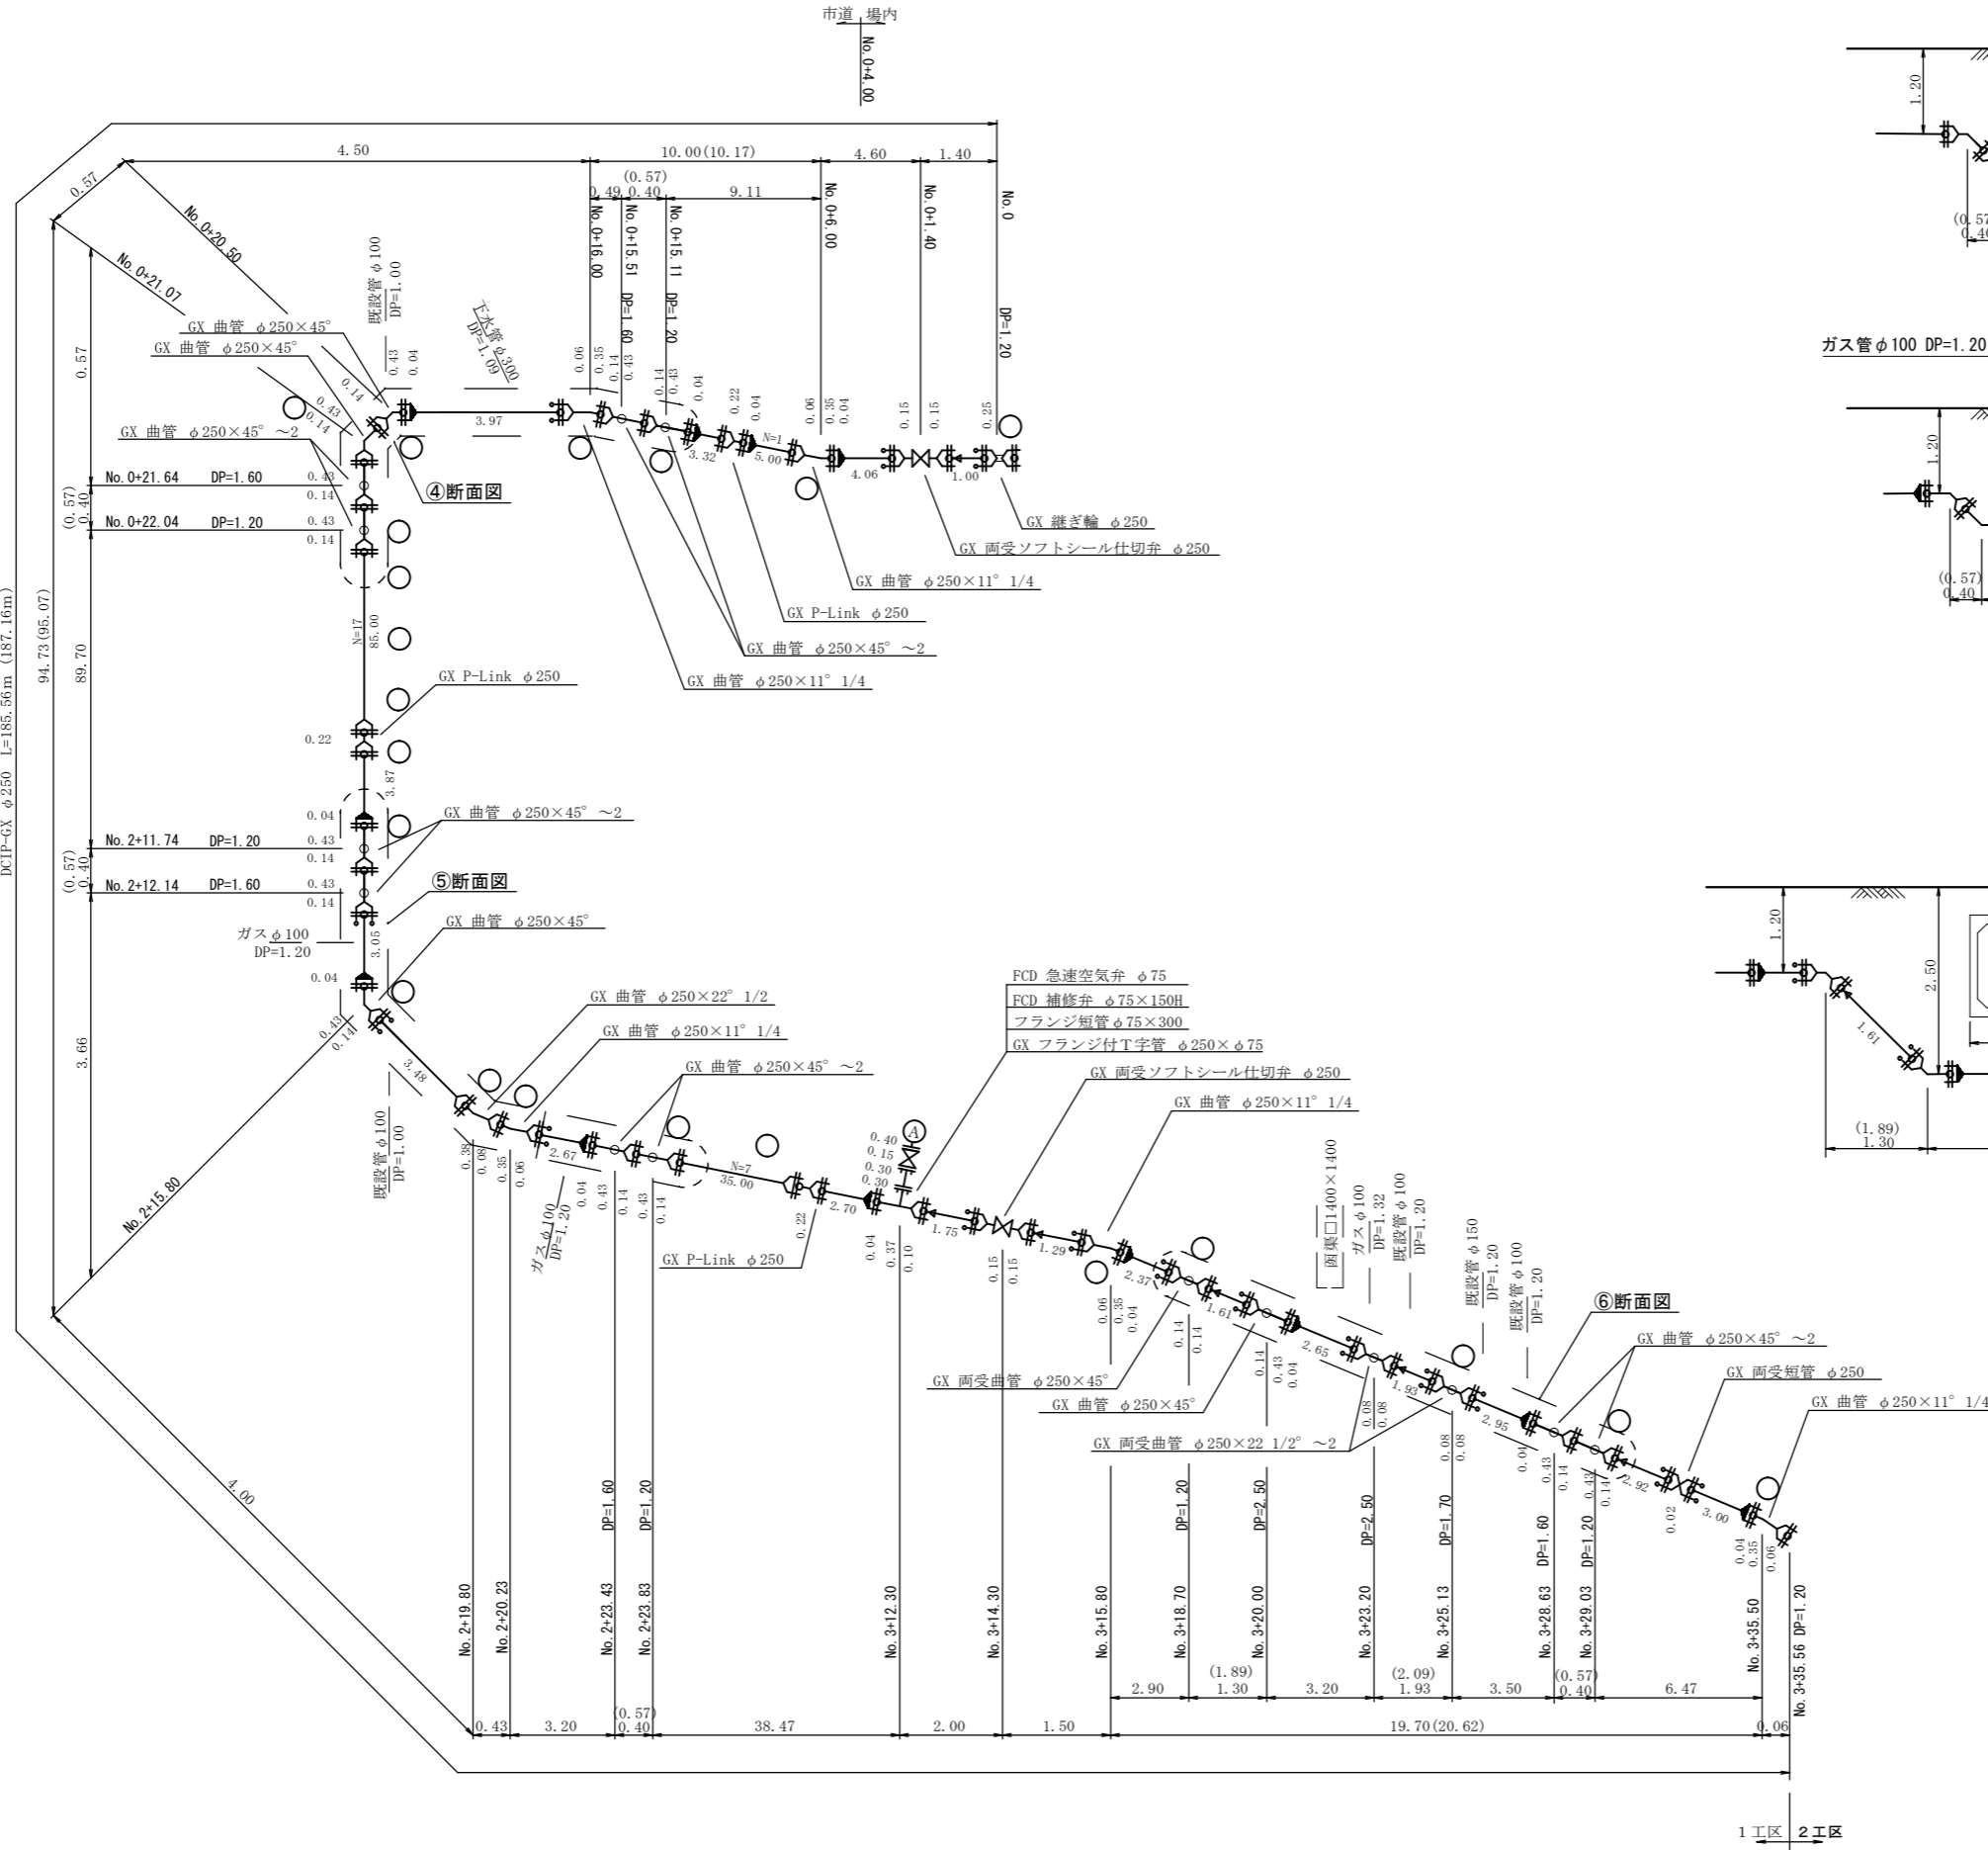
市道 場内
No.0+4.00

4.50
10.00(10.17)
4.60
1.40
(0.57)
0.49 0.40
9.11
0.57
No.0+20.50
No.0+21.07
No.0+16.00
No.0+15.51
No.0+15.11
No.0+6.00
No.0+1.40
No.0
DP=1.60
DP=1.20
DP=1.20
既設管 $\phi$100
DP=1.00
下水管 $\phi$300
DP=1.09
GX 曲管 $\phi$250×45°
GX 曲管 $\phi$250×45°
GX 曲管 $\phi$250×45° ~2
0.57
0.43
0.04
0.14
0.43
0.14
3.97
0.06
0.35
0.14
0.43
0.14
0.43
0.04
0.22
0.04
0.06
0.35
0.04
0.15
0.15
0.25
3.32
N=1
5.00
4.06
1.00
No.0+21.64 DP=1.60
No.0+22.04 DP=1.20
(0.57)
0.40
0.43
0.14
0.43
0.14
④断面図
GX 継ぎ輪 $\phi$250
GX 両受ソフトシール仕切弁 $\phi$250
GX 曲管 $\phi$250×11° 1/4
GX P-Link $\phi$250
GX 曲管 $\phi$250×45° ~2
GX 曲管 $\phi$250×11° 1/4
DCIP-GX $\phi$250 L=185.56m (187.16m)
94.73(95.07)
89.70
N=17
85.00
GX P-Link $\phi$250
0.22
3.87
0.04
0.43
0.14
0.43
0.14
GX 曲管 $\phi$250×45° ~2
No.2+11.74 DP=1.20
No.2+12.14 DP=1.60
(0.57)
0.40
⑤断面図
GX 曲管 $\phi$250×45°
ガス $\phi$100
DP=1.20
3.05
0.04
3.66
0.43
0.14
3.48
No.2+15.80
4.00
既設管 $\phi$100
DP=1.00
GX 曲管 $\phi$250×22° 1/2
GX 曲管 $\phi$250×11° 1/4
GX 曲管 $\phi$250×45° ~2
0.38
0.08
0.35
0.06
2.67
ガス $\phi$100
DP=1.20
0.04
0.43
0.14
0.43
0.14
N=7
35.00
0.22
2.70
GX P-Link $\phi$250
0.40
0.15
0.30
0.30
A
0.04
0.37
0.10
1.75
0.15
0.15
1.29
FCD 急速空気弁 $\phi$75
FCD 補修弁 $\phi$75×150H
フランジ短管 $\phi$75×300
GX フランジ付T字管 $\phi$250×$\phi$75
GX 両受ソフトシール仕切弁 $\phi$250
GX 曲管 $\phi$250×11° 1/4
2.37
0.06
0.35
0.04
函渠□1400×1400
ガス $\phi$100
DP=1.32
既設管 $\phi$100
DP=1.20
既設管 $\phi$150
DP=1.20
既設管 $\phi$100
DP=1.20
1.61
0.14
0.14
0.14
0.43
0.04
2.65
1.92
0.08
0.08
0.08
0.08
2.95
⑥断面図
GX 曲管 $\phi$250×45° ~2
GX 両受短管 $\phi$250
GX 曲管 $\phi$250×11° 1/4
0.04
0.43
0.14
0.43
0.14
2.92
0.02
3.00
0.04
0.35
0.06
GX 両受曲管 $\phi$250×45°
GX 曲管 $\phi$250×45°
GX 両受曲管 $\phi$250×22 1/2° ~2
DP=1.60
DP=1.20
DP=1.20
DP=2.50
DP=2.50
DP=1.70
DP=1.60
DP=1.20
DP=1.20
No.2+19.80
No.2+20.23
No.2+23.43
No.2+23.83
No.3+12.30
No.3+14.30
No.3+15.80
No.3+18.70
No.3+20.00
No.3+23.20
No.3+25.13
No.3+28.63
No.3+29.03
No.3+35.50
No.3+35.56
2.90
(1.89)
1.30
3.20
(2.09)
1.93
3.50
(0.57)
0.40
6.47
0.43
3.20
(0.57)
0.40
38.47
2.00
1.50
19.70(20.62)
0.06
1工区 2工区
1.20
(0.57
0.40
ガス管$\phi$100 DP=1.20
1.20
(0.57)
0.40
1.20
2.50
1.61
(1.89)
1.30